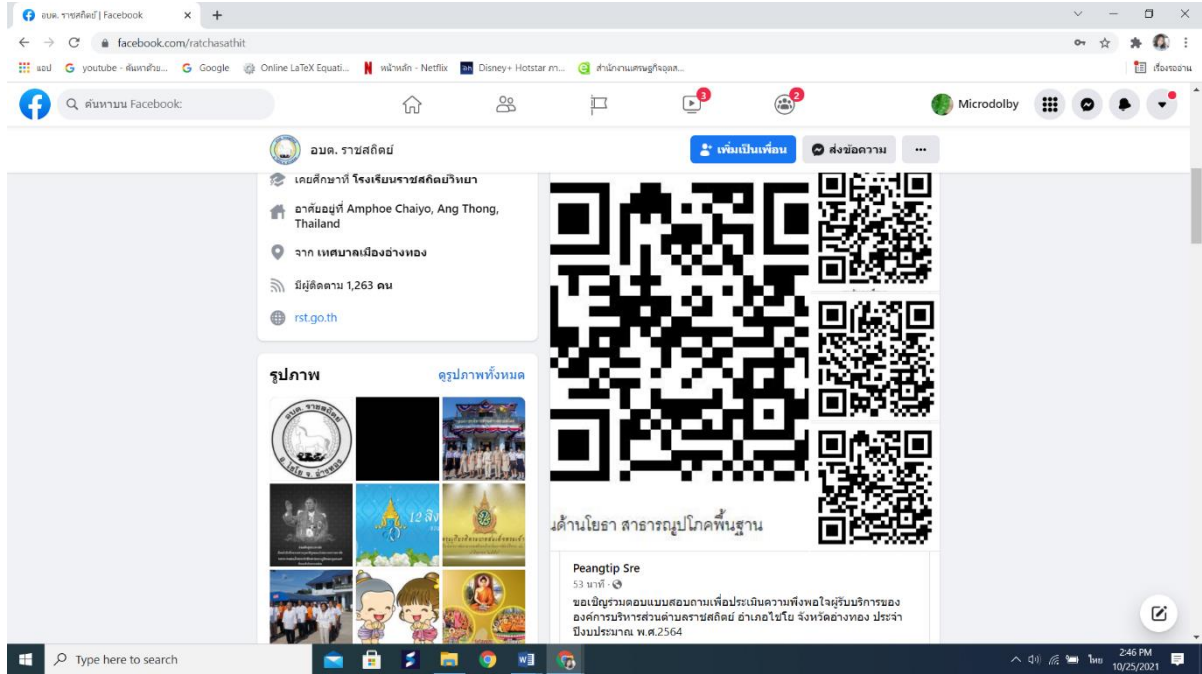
อบต. ราชสถิตย์ | Facebook
facebook.com/ratchasathit
แอป youtube - ค้นหาด้วย... Google Online LaTeX Equati... หน้าหลัก - Netflix Disney+ Hotstar ภา... สำนักงานเศรษฐกิจอุตส...
เรื่องรออ่าน
ค้นหาบน Facebook
3
2
Microdolby
อบต. ราชสถิตย์
เพิ่มเป็นเพื่อน
ส่งข้อความ
...
เคยศึกษาที่ โรงเรียนราชสถิตย์วิทยา
อาศัยอยู่ที่ Amphoe Chaiyo, Ang Thong, Thailand
จาก เทศบาลเมืองอ่างทอง
มีผู้ติดตาม 1,263 คน
rst.go.th
รูปภาพ
ดูรูปภาพทั้งหมด
12 สิง
ด้านโยธา สาธารณูปโภคพื้นฐาน
Peangtip Sre
53 นาที
ขอเชิญร่วมตอบแบบสอบถามเพื่อประเมินความพึงพอใจผู้รับบริการขององค์การบริหารส่วนตำบลราชสถิตย์ อำเภอไชโย จังหวัดอ่างทอง ประจำปีงบประมาณ พ.ศ.2564
Type here to search
2:46 PM
10/25/2021
ไทย